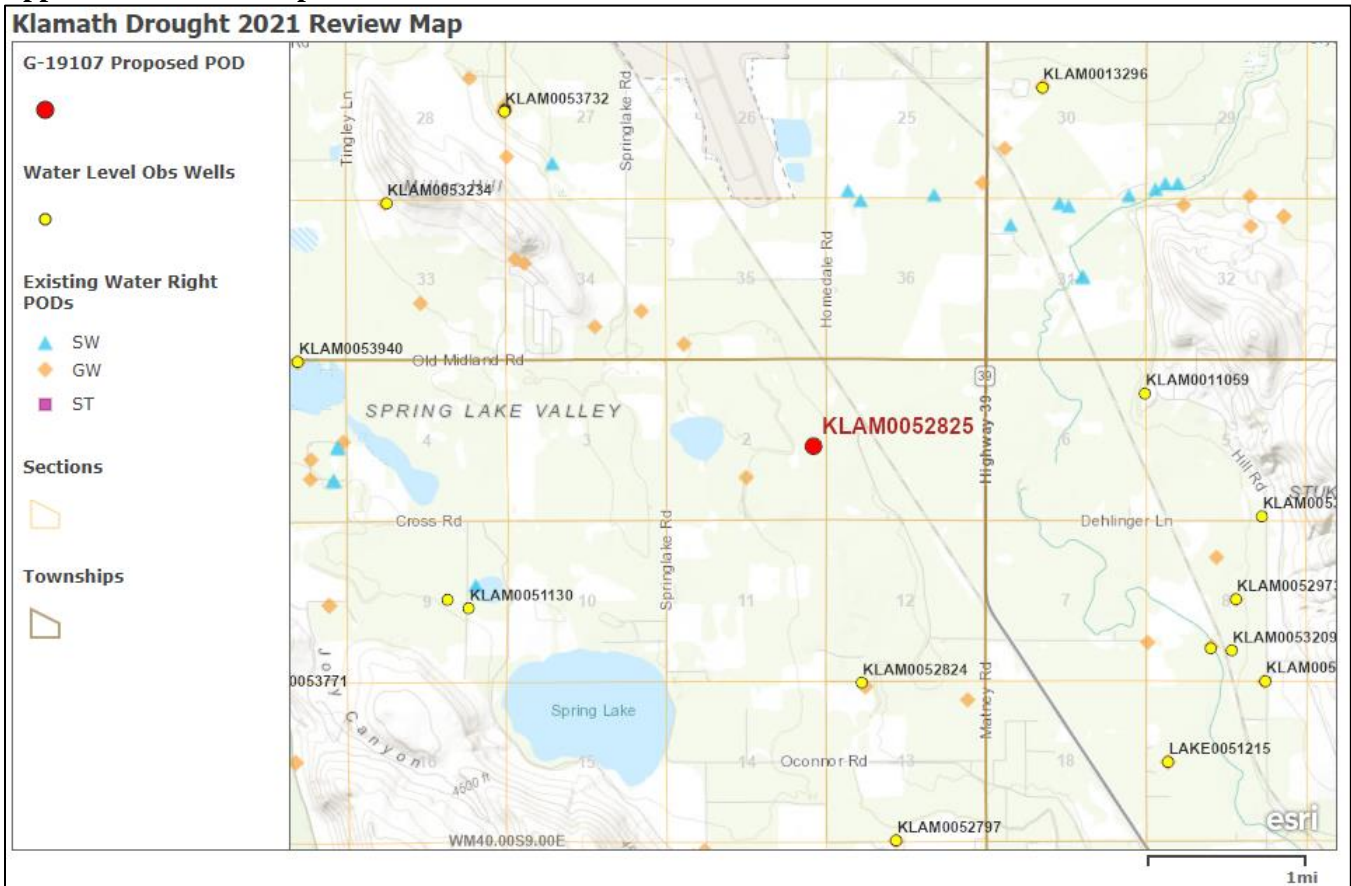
Klamath Drought 2021 Review Map

G-19107 Proposed POD

Water Level Obs Wells

Existing Water Right PODs

SW
GW
ST

Sections

Townships

Tingley Ln
KLAM0053732
Springlake Rd
KLAM0013296
28
27
26
25
30
29
KLAM0053234
33
34
35
Homedale Rd
36
31
32
KLAM0053940
Old Midland Rd
39
KLAM0011059
SPRING LAKE VALLEY
4
3
2
KLAM0052825
Highway 39
6
Hill Rd
KLAM005
Cross Rd
Springlake Rd
Dehlinger Ln
9
KLAM0051130
10
11
12
7
KLAM005297
8
KLAM0053209
0053771
KLAM0052824
KLAM00
Spring Lake
Matney Rd
Canyon
16
15
14
Oconnor Rd
13
18
LAKE0051215
4500 ft
WM40.00S9.00E
KLAM0052797
esri
1mi